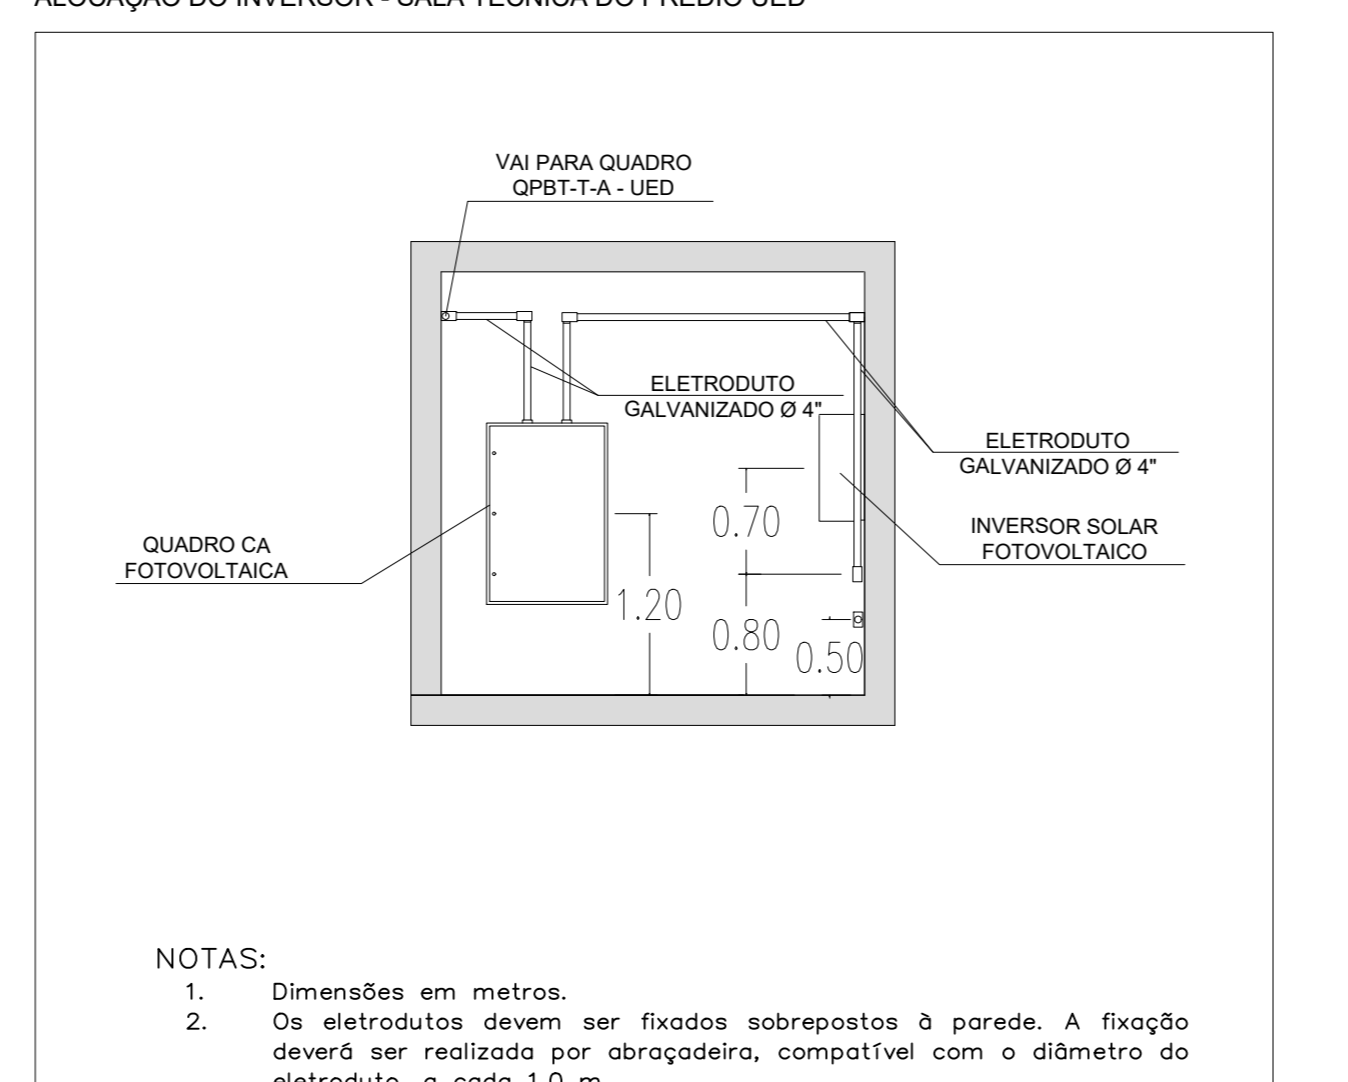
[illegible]

VAI PARA QUADRO
QPBT-T-A - UED

ELETRODUTO
GALVANIZADO Ø 4"

ELETRODUTO
GALVANIZADO Ø 4"

QUADRO CA
FOTOVOLTAICA

INVERSOR SOLAR
FOTOVOLTAICO

0.70

1.20

0.80

0.50

NOTAS:
1. Dimensões em metros.
2. Os eletrodutos devem ser fixados sobrepostos à parede. A fixação deverá ser realizada por abraçadeira, compatível com o diâmetro do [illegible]